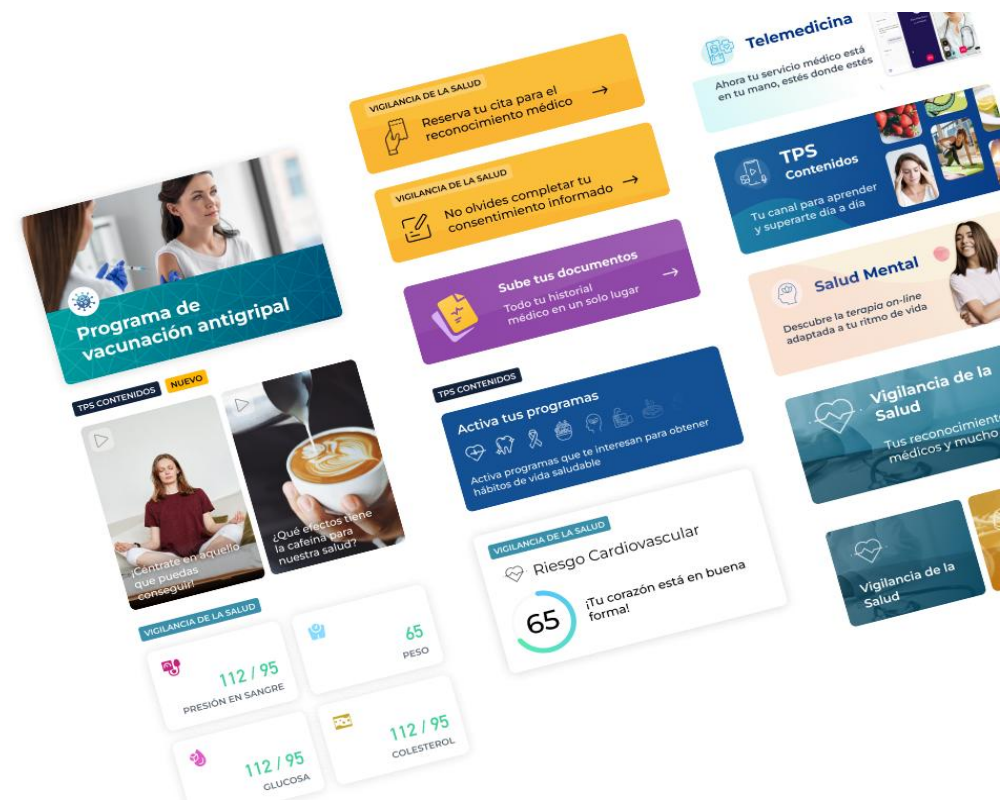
Programa de vacunación antigripal

TPS CONTENIDOS
NUEVO

¡Céntrate en aquello que puedas conseguir!

¿Qué efectos tiene la cafeína para nuestra salud?

VIGILANCIA DE LA SALUD

112 / 95
PRESIÓN EN SANGRE

65
PESO

112 / 95
GLUCOSA

112 / 95
COLESTEROL

VIGILANCIA DE LA SALUD
Reserva tu cita para el reconocimiento médico

VIGILANCIA DE LA SALUD
No olvides completar tu consentimiento informado

Sube tus documentos
Todo tu historial médico en un solo lugar

TPS CONTENIDOS
Activa tus programas
Activa programas que te interesan para obtener hábitos de vida saludable

VIGILANCIA DE LA SALUD
Riesgo Cardiovascular
65
¡Tu corazón está en buena forma!

Telemedicina
Ahora tu servicio médico está en tu mano, estés donde estés

TPS
Contenidos
Tu canal para aprender y superarte día a día

Salud Mental
Descubre la terapia on-line adaptada a tu ritmo de vida

Vigilancia de la Salud
Tus reconocimient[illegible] médicos y mucho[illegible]

Vigilancia de la Salud